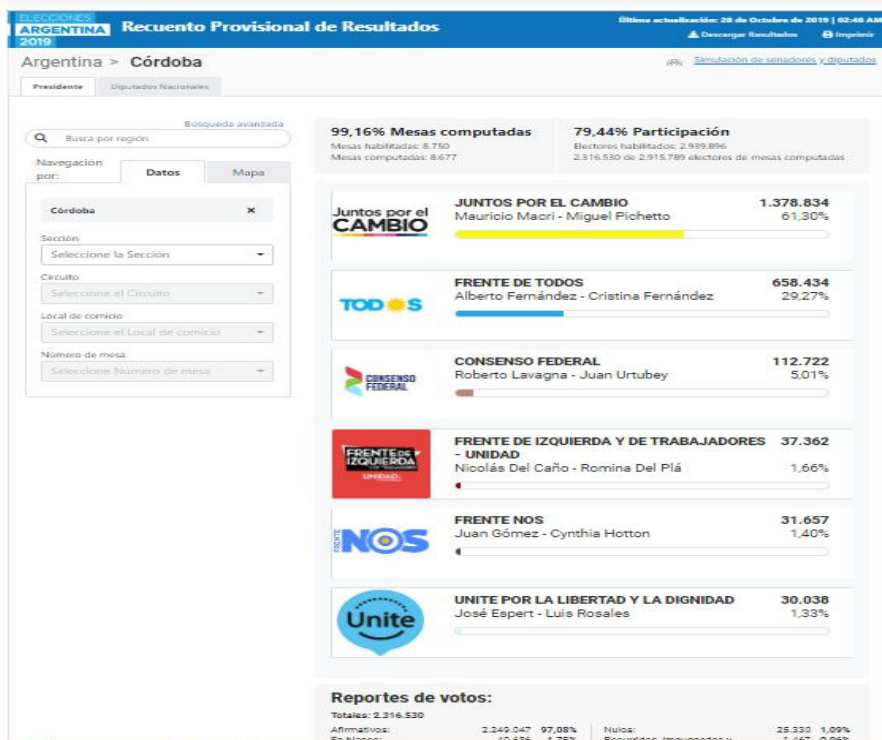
ELECCIONES ARGENTINA 2019 Recuento Provisional de Resultados

Última actualización: 28 de Octubre de 2019 | 02:46 AM

Descargar Resultados Imprimir

Argentina > Córdoba

Simulación de senadores y diputados

Presidente Diputados Nacionales

Búsqueda avanzada

Busca por región

Navegación por: Datos Mapa

Córdoba ×

Sección
Seleccione la Sección

Circuito
Seleccione el Circuito

Local de comicio
Seleccione el Local de comicio

Número de mesa
Seleccione Número de mesa

99,16% Mesas computadas
Mesas habilitadas: 8.750
Mesas computadas: 8.677

79,44% Participación
Electores habilitados: 2.939.896
2.316.530 de 2.915.789 electores de mesas computadas

Juntos por el CAMBIO
JUNTOS POR EL CAMBIO 1.378.834
Mauricio Macri - Miguel Pichetto 61,30%

TODOS
FRENTE DE TODOS 658.434
Alberto Fernández - Cristina Fernández 29,27%

CONSENSO FEDERAL
CONSENSO FEDERAL 112.722
Roberto Lavagna - Juan Urtubey 5,01%

FRENTE DE IZQUIERDA UNIDAD
FRENTE DE IZQUIERDA Y DE TRABAJADORES - UNIDAD 37.362
Nicolás Del Caño - Romina Del Plá 1,66%

FRENTE NOS
FRENTE NOS 31.657
Juan Gómez - Cynthia Hotton 1,40%

Unite
UNITE POR LA LIBERTAD Y LA DIGNIDAD 30.038
José Espert - Luis Rosales 1,33%

Reportes de votos:
Totales: 2.316.530

Afirmativos: 2.249.047 97,08%
En blanco: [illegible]
Nulos: 25.330 1,09%
Recurridos, impugnados y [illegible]